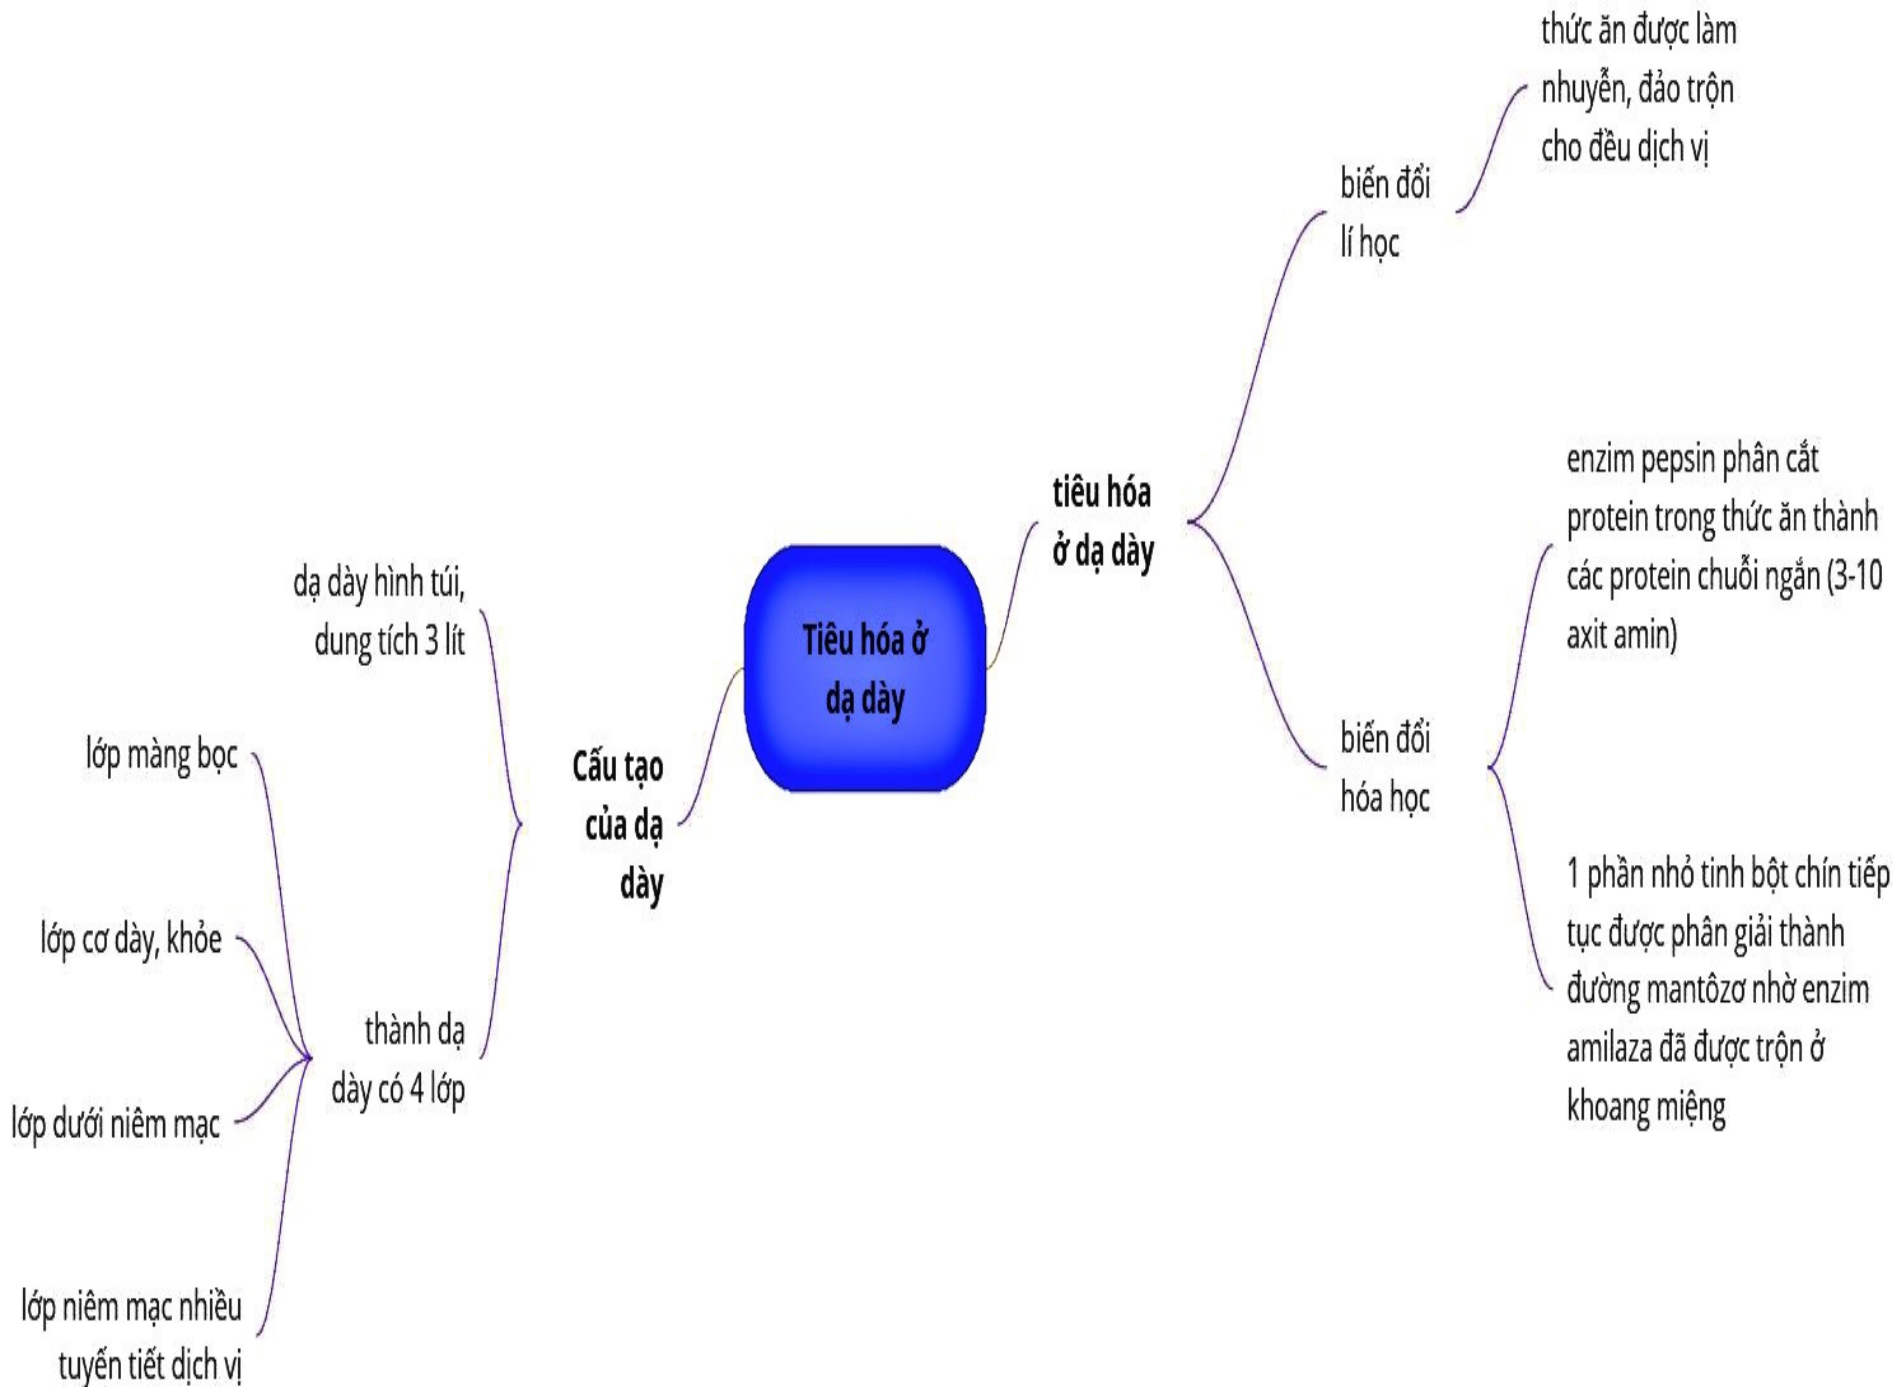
Tiêu hóa ở dạ dày

tiêu hóa ở dạ dày

biến đổi lí học

thức ăn được làm nhuyễn, đảo trộn cho đều dịch vị

biến đổi hóa học

enzim pepsin phân cắt protein trong thức ăn thành các protein chuỗi ngắn (3-10 axit amin)

1 phần nhỏ tinh bột chín tiếp tục được phân giải thành đường mantôzơ nhờ enzim amilaza đã được trộn ở khoang miệng

Cấu tạo của dạ dày

dạ dày hình túi, dung tích 3 lít

thành dạ dày có 4 lớp

lớp màng bọc

lớp cơ dày, khỏe

lớp dưới niêm mạc

lớp niêm mạc nhiều tuyến tiết dịch vị